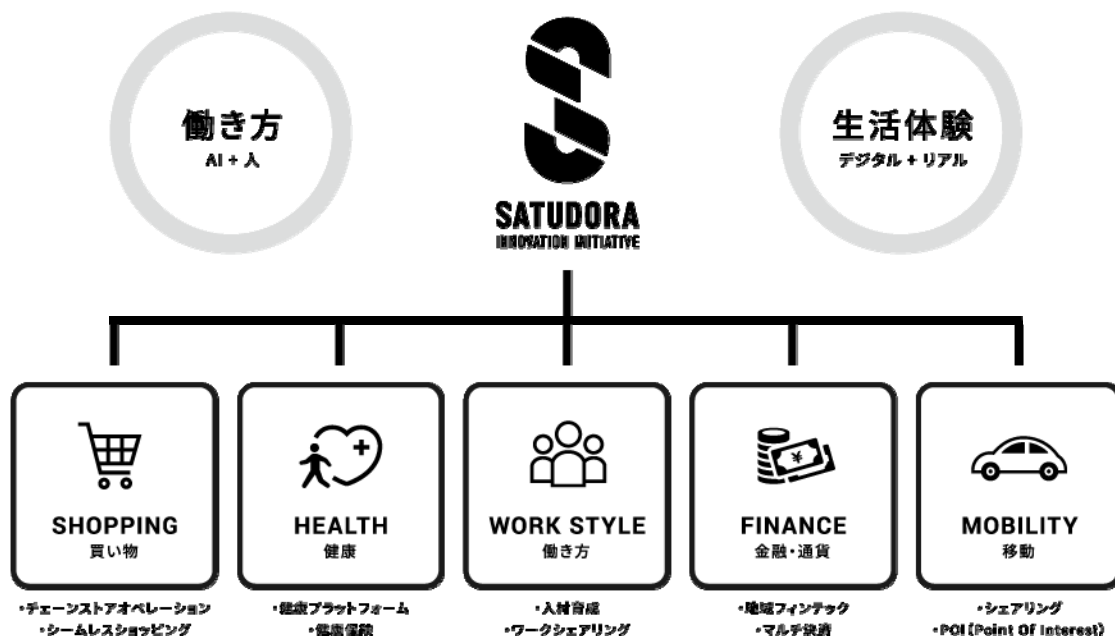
働き方
AI + 人

SATUDORA
INNOVATION INITIATIVE

生活体験
デジタル + リアル

SHOPPING
買い物

・チェーンストアオペレーション
・シームレスショッピング

HEALTH
健康

・健康プラットフォーム
・健康保険

WORK STYLE
働き方

・人材育成
・ワークシェアリング

FINANCE
金融・通貨

・地域フィンテック
・マルチ決済

MOBILITY
移動

・シェアリング
・POI (Point Of Interest)